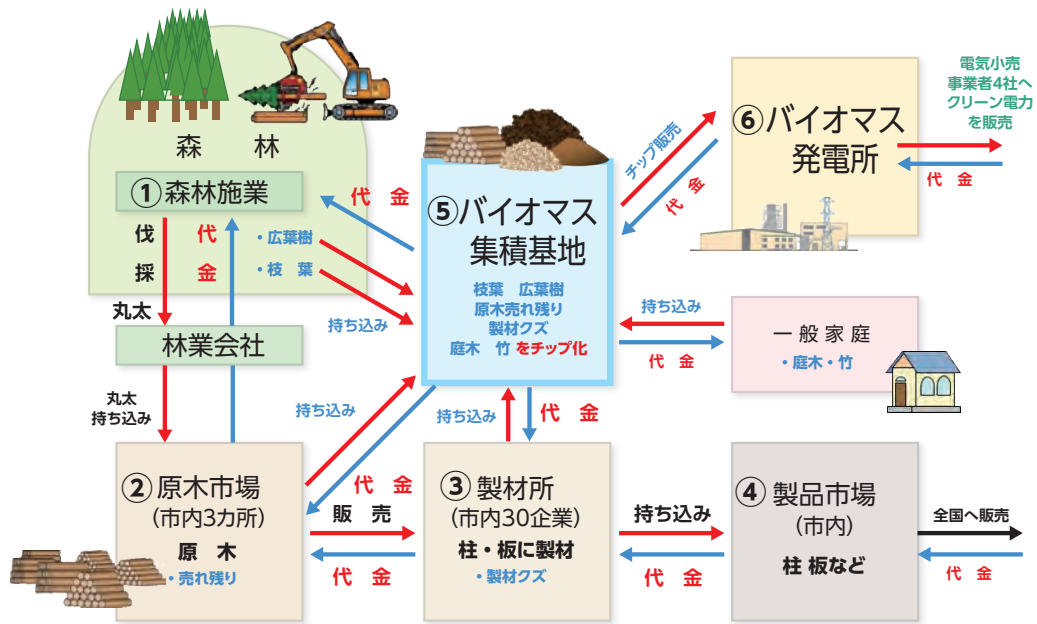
森　林

①森林施業

伐採

代金

丸太

林業会社

丸太持ち込み

・広葉樹
・枝　葉

持ち込み

代　金

⑤バイオマス集積基地

枝葉　広葉樹
原木売れ残り
製材クズ
庭木　竹 をチップ化

チップ販売

代金

⑥バイオマス発電所

電気小売事業者4社へクリーン電力を販売

代　金

持ち込み

代　金

一般家庭
・庭木・竹

持ち込み

代　金

持ち込み

代　金

②原木市場
(市内3カ所)
原　木
・売れ残り

販　売

代　金

③製材所
(市内30企業)
柱・板に製材
・製材クズ

持ち込み

代　金

④製品市場
(市内)
柱 板など

全国へ販売

代　金